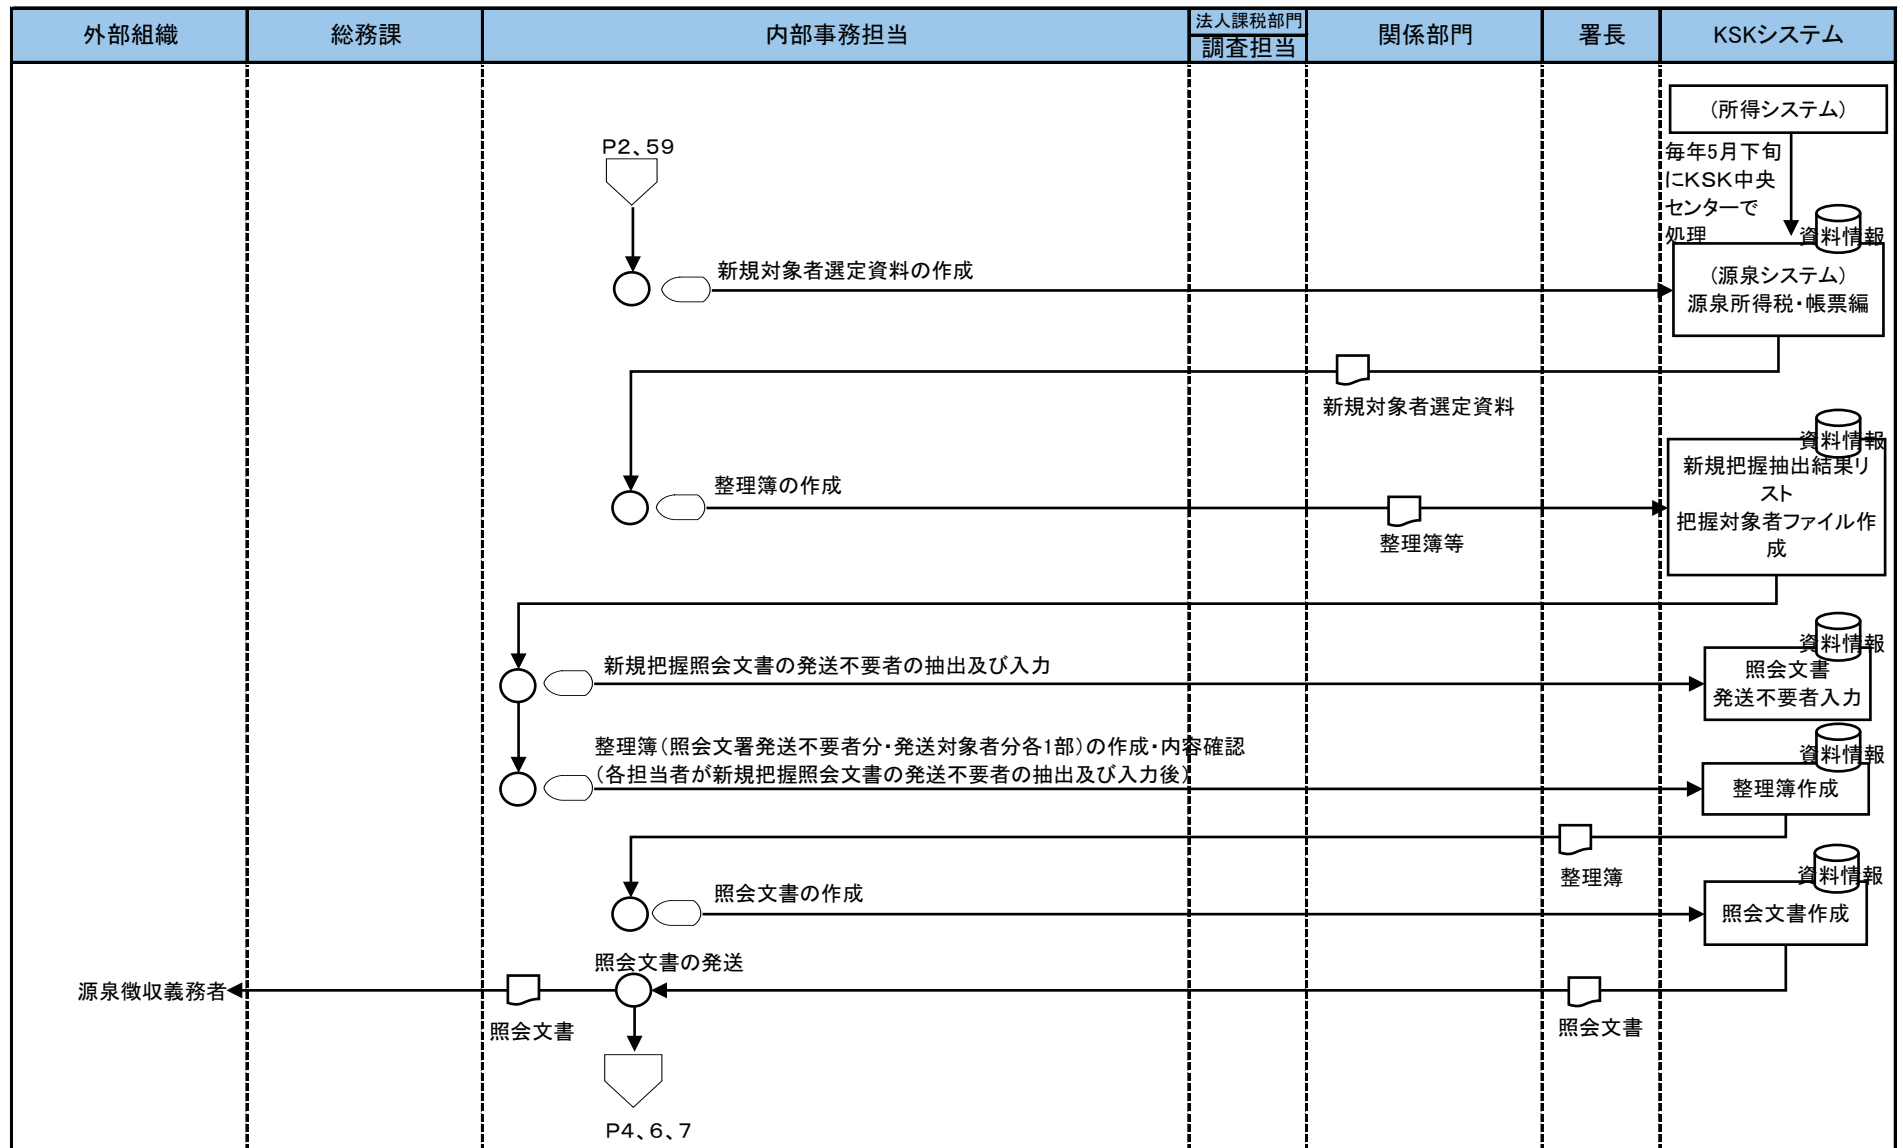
| 外部組織 | 総務課 | 内部事務担当 | 法人課税部門 調査担当 | 関係部門 | 署長 | KSKシステム |
|---|---|---|---|---|---|---|

（所得システム）

毎年5月下旬にKSK中央センターで処理

P2、59

新規対象者選定資料の作成

資料情報

（源泉システム）源泉所得税・帳票編

新規対象者選定資料

資料情報

整理簿の作成

新規把握抽出結果リスト
把握対象者ファイル作成

整理簿等

資料情報

新規把握照会文書の発送不要者の抽出及び入力

照会文書
発送不要者入力

整理簿（照会文署発送不要者分・発送対象者分各1部）の作成・内容確認
（各担当者が新規把握照会文書の発送不要者の抽出及び入力後）

資料情報

整理簿作成

整理簿

資料情報

照会文書の作成

照会文書作成

照会文書の発送

源泉徴収義務者

照会文書

照会文書

P4、6、7